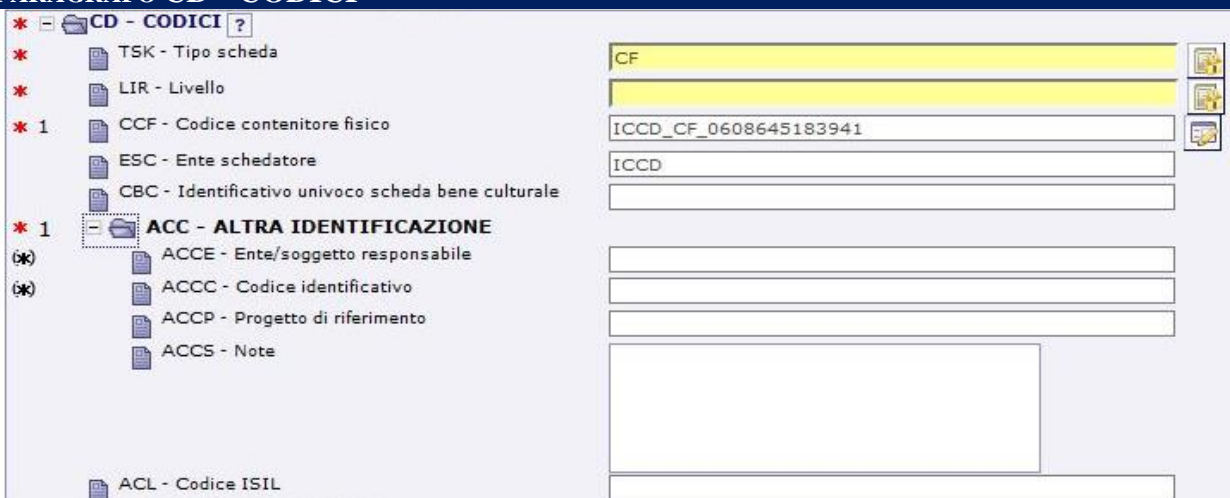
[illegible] CD - CODICI

* CD - CODICI ?

* TSK - Tipo scheda
CF

* LIR - Livello

* 1 CCF - Codice contenitore fisico
ICCD_CF_0608645183941

ESC - Ente schedatore
ICCD

CBC - Identificativo univoco scheda bene culturale

* 1 ACC - ALTRA IDENTIFICAZIONE

(*) ACCE - Ente/soggetto responsabile

(*) ACCC - Codice identificativo

ACCP - Progetto di riferimento

ACCS - Note

ACL - Codice ISIL